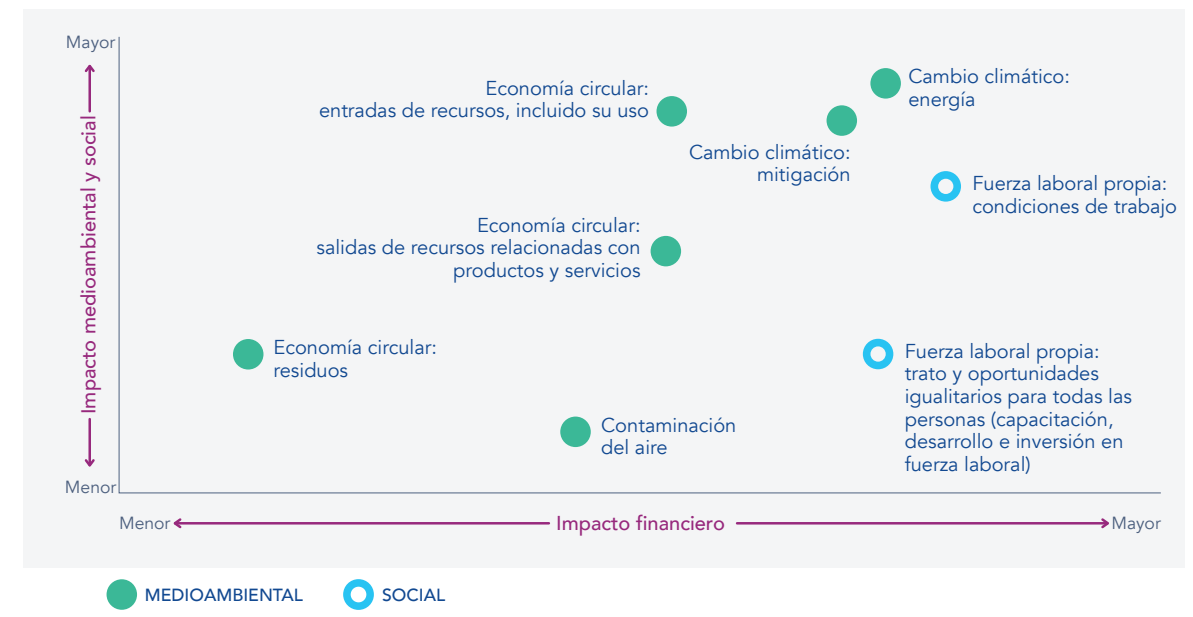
Mayor

Impacto medioambiental y social

Menor

Economía circular: entradas de recursos, incluido su uso

Cambio climático: energía

Cambio climático: mitigación

Fuerza laboral propia: condiciones de trabajo

Economía circular: salidas de recursos relacionadas con productos y servicios

Economía circular: residuos

Fuerza laboral propia: trato y oportunidades igualitarios para todas las personas (capacitación, desarrollo e inversión en fuerza laboral)

Contaminación del aire

Menor

Impacto financiero

Mayor

MEDIOAMBIENTAL

SOCIAL